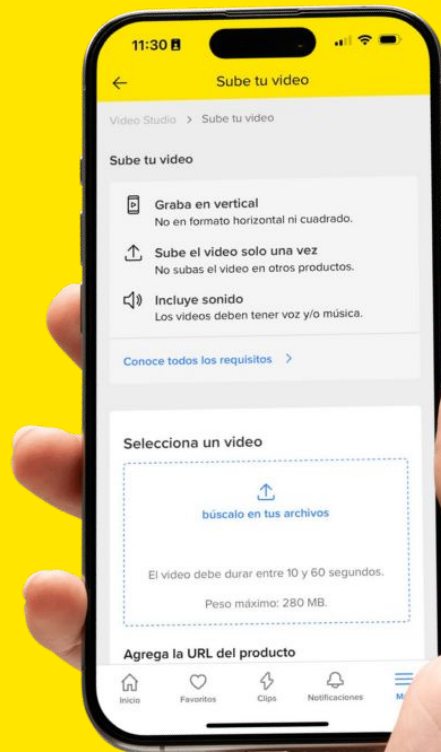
11:30

Sube tu video

Video Studio > Sube tu video

Sube tu video

Graba en vertical
No en formato horizontal ni cuadrado.

Sube el video solo una vez
No subas el video en otros productos.

Incluye sonido
Los videos deben tener voz y/o música.

Conoce todos los requisitos >

Selecciona un video

búscalo en tus archivos

El video debe durar entre 10 y 60 segundos.

Peso máximo: 280 MB.

Agrega la URL del producto

Inicio Favoritos Clips Notificaciones M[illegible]